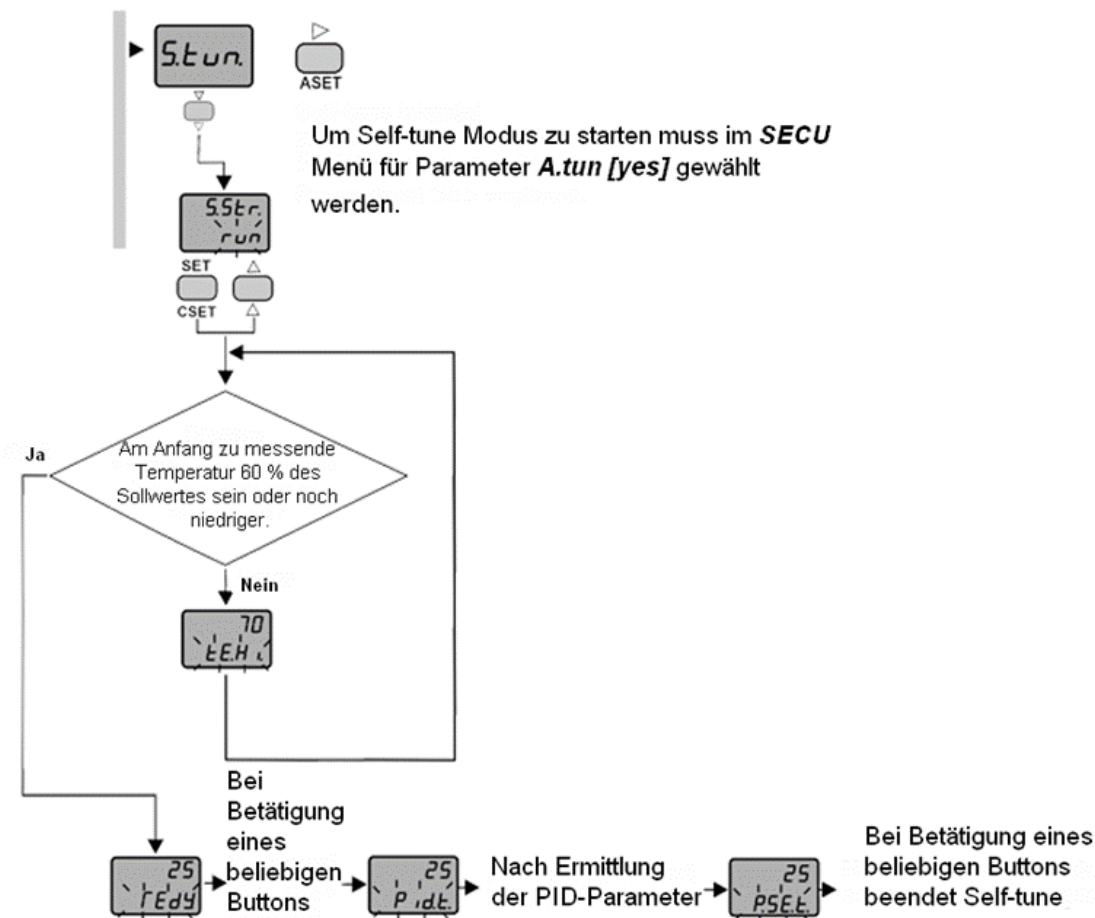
S.tun.

ASET

Um Self-tune Modus zu starten muss im ***SECU*** Menü für Parameter ***A.tun [yes]*** gewählt werden.

S.Str.
run

SET
CSET

Ja

Am Anfang zu messende Temperatur 60 % des Sollwertes sein oder noch niedriger.

Nein

70
tE.H

Bei Betätigung eines beliebigen Buttons

25
rEdy

25
P.idt.

Nach Ermittlung der PID-Parameter

25
PSEt.

Bei Betätigung eines beliebigen Buttons beendet Self-tune